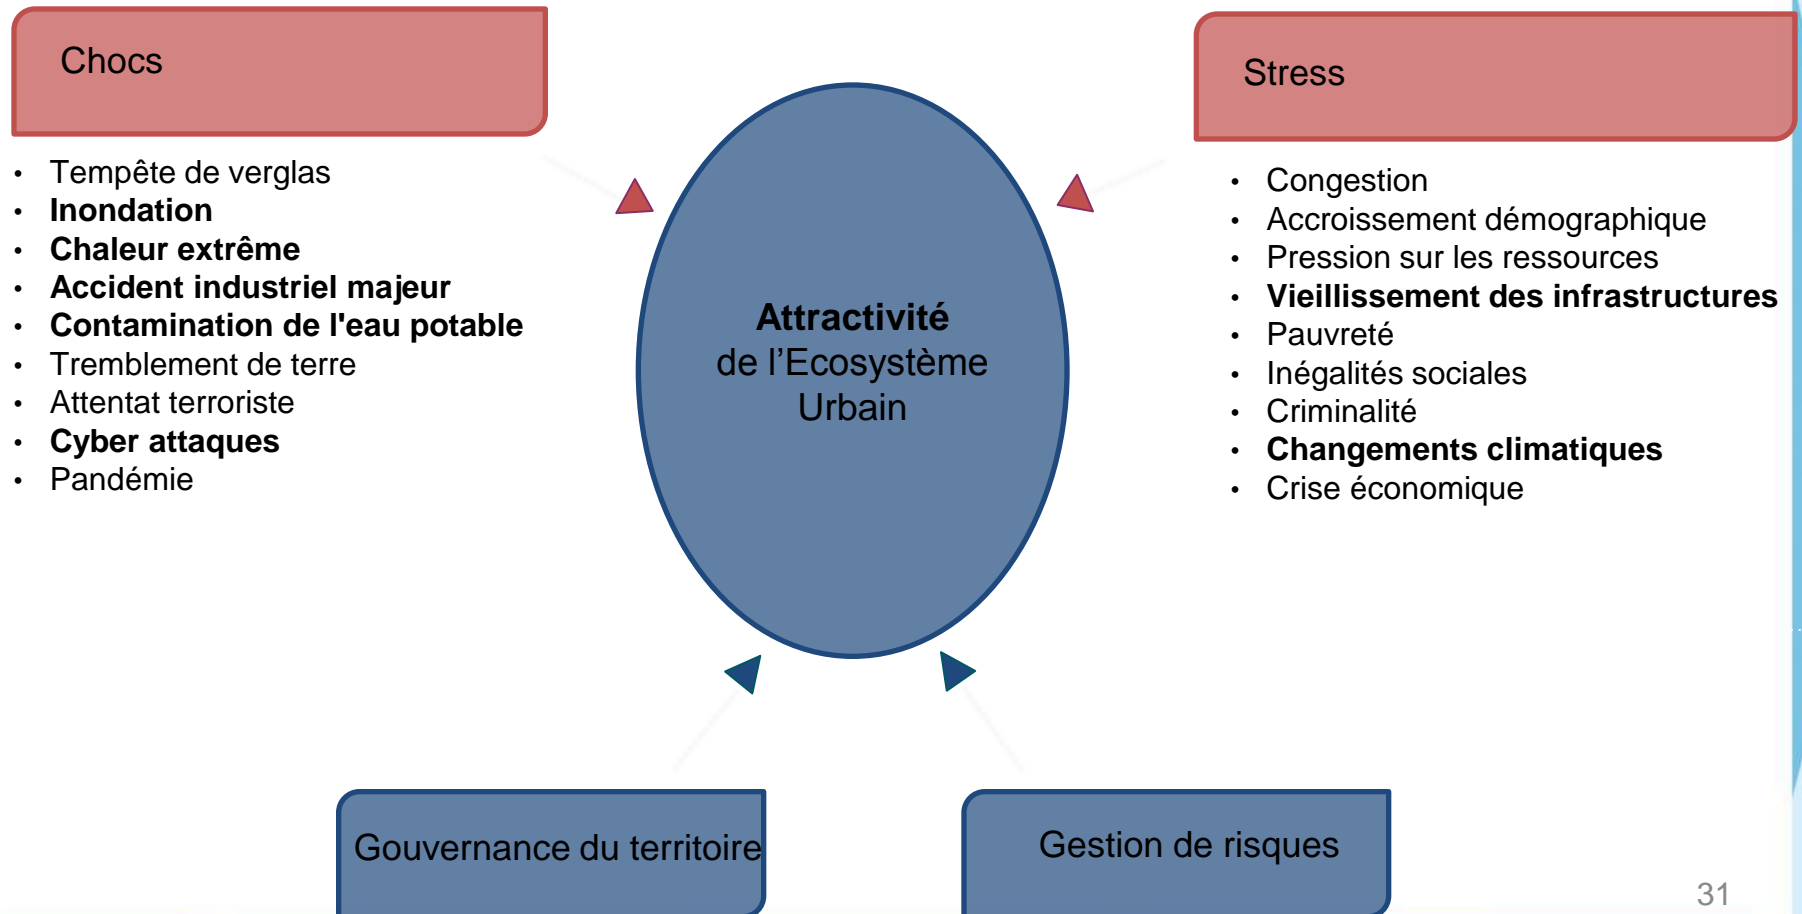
Chocs

- Tempête de verglas
- **Inondation**
- **Chaleur extrême**
- **Accident industriel majeur**
- **Contamination de l'eau potable**
- Tremblement de terre
- Attentat terroriste
- **Cyber attaques**
- Pandémie

**Attractivité** de l'Ecosystème Urbain

Stress

- Congestion
- Accroissement démographique
- Pression sur les ressources
- **Vieillissement des infrastructures**
- Pauvreté
- Inégalités sociales
- Criminalité
- **Changements climatiques**
- Crise économique

Gouvernance du territoire

Gestion de risques

31